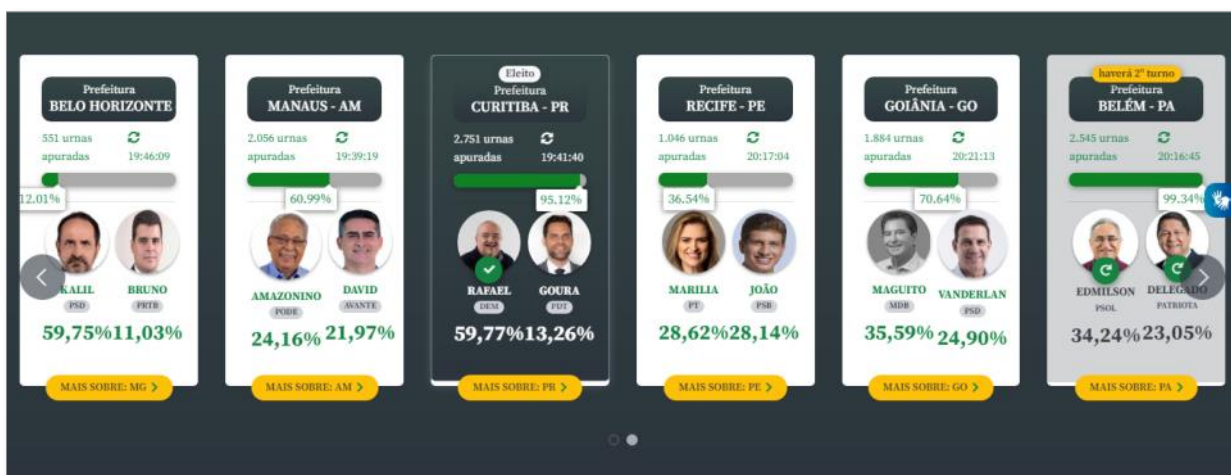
Prefeitura
BELO HORIZONTE

551 urnas apuradas 19:46:09

12.01%

KALIL PSD
BRUNO PRTB

59,75% 11,03%

MAIS SOBRE: MG

Prefeitura
MANAUS - AM

2.056 urnas apuradas 19:39:19

60.99%

AMAZONINO PODE
DAVID AVANTE

24,16% 21,97%

MAIS SOBRE: AM

Eleito
Prefeitura
CURITIBA - PR

2.751 urnas apuradas 19:41:40

95.12%

RAFAEL DEM
GOURA PDT

59,77% 13,26%

MAIS SOBRE: PR

Prefeitura
RECIFE - PE

1.046 urnas apuradas 20:17:04

36.54%

MARILIA PT
JOÃO PSB

28,62% 28,14%

MAIS SOBRE: PE

Prefeitura
GOIÂNIA - GO

1.884 urnas apuradas 20:21:13

70.64%

MAGUITO MDB
VANDERLAN PSD

35,59% 24,90%

MAIS SOBRE: GO

haverá 2° turno
Prefeitura
BELÉM - PA

2.545 urnas apuradas 20:16:45

99.34%

EDMILSON PSOL
DELEGADO PATRIOTA

34,24% 23,05%

MAIS SOBRE: PA